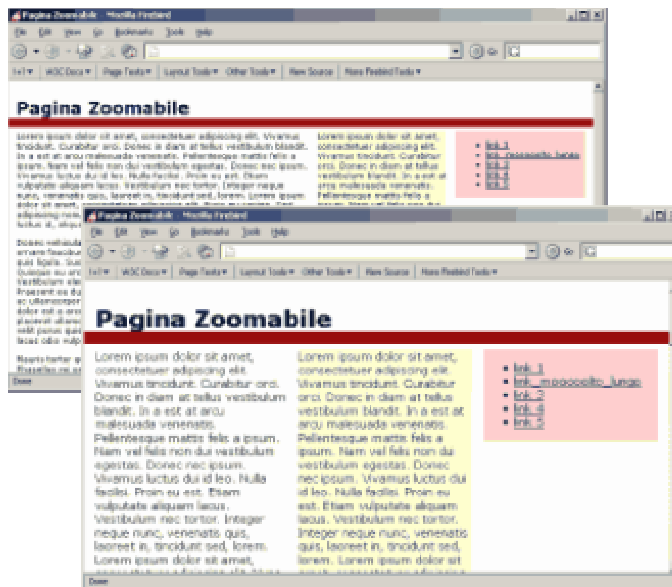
Pagina Zoomabile - Mozilla Firebird

File Edit View Go Bookmarks Tools Help

1+7▼ W3C Docs▼ Page Tools▼ Layout Tools▼ Other Tools▼ View Source More Firebird Tools▼

Pagina Zoomabile

Lorem ipsum dolor sit amet, consectetuer adipiscing elit. Vivamus tincidunt. Curabitur orci. Donec in diam at tellus vestibulum blandit. In a est at arcu malesuada venenatis. Pellentesque mattis felis a ipsum. Nam vel felis non dui vestibulum egestas. Donec nec ipsum. Vivamus luctus dui id leo. Nulla facilisi. Proin eu est. Etiam vulputate aliquam lacus. Vestibulum nec tortor. Integer neque nunc, venenatis quis, laoreet in, tincidunt sed, lorem. Lorem ipsum dolor sit amet, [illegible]

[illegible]

Done

Pagina Zoomabile - Mozilla Firebird

File Edit View Go Bookmarks Tools Help

1+7▼ W3C Docs▼ Page Tools▼ Layout Tools▼ Other Tools▼ View Source More Firebird Tools▼

Pagina Zoomabile

Lorem ipsum dolor sit amet, consectetuer adipiscing elit. Vivamus tincidunt. Curabitur orci. Donec in diam at tellus vestibulum blandit. In a est at arcu malesuada venenatis. Pellentesque mattis felis a ipsum. Nam vel felis non dui vestibulum egestas. Donec nec ipsum. Vivamus luctus dui id leo. Nulla facilisi. Proin eu est. Etiam vulputate aliquam lacus. Vestibulum nec tortor. Integer neque nunc, venenatis quis, laoreet in, tincidunt sed, lorem. Lorem ipsum dolor sit amet,

Lorem ipsum dolor sit amet, consectetuer adipiscing elit. Vivamus tincidunt. Curabitur orci. Donec in diam at tellus vestibulum blandit. In a est at arcu malesuada venenatis. Pellentesque mattis felis a ipsum. Nam vel felis non dui vestibulum egestas. Donec nec ipsum. Vivamus luctus dui id leo. Nulla facilisi. Proin eu est. Etiam vulputate aliquam lacus. Vestibulum nec tortor. Integer neque nunc, venenatis quis, laoreet in, tincidunt sed, lorem. Lorem ipsum dolor sit

- link_1
- link_moooooolto_lungo
- link_3
- link_4
- link_5

Done